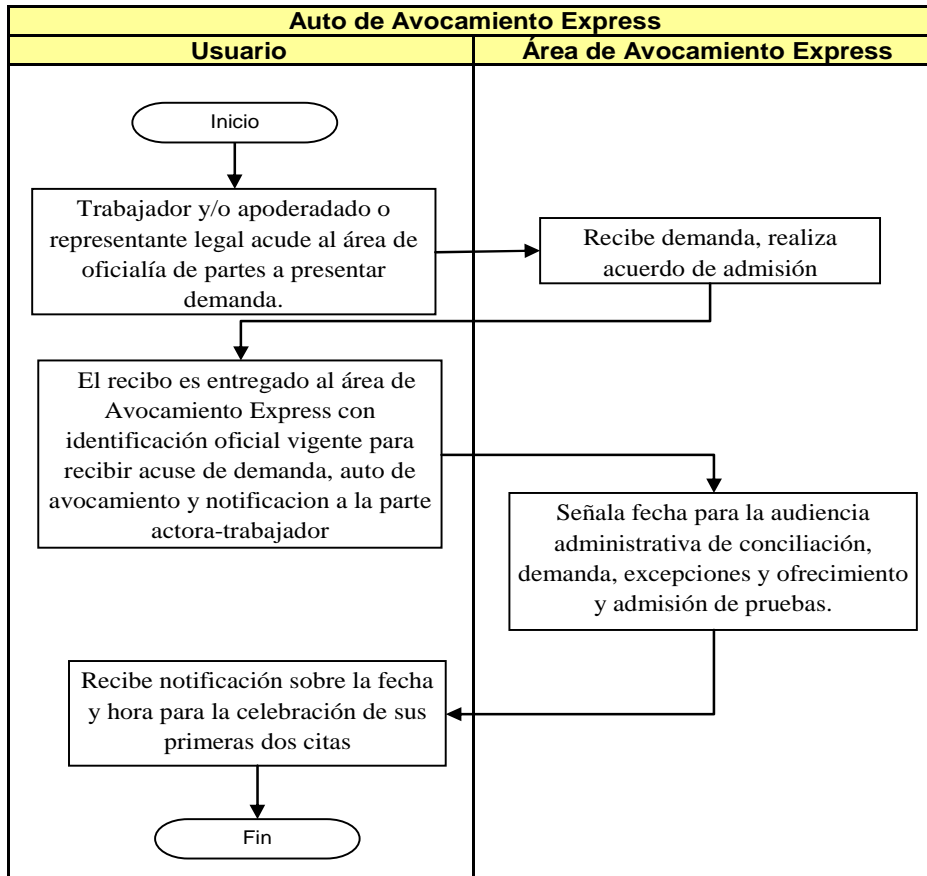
Auto de Avocamiento Express

Usuario

Área de Avocamiento Express

Inicio

Trabajador y/o apoderadado o representante legal acude al área de oficialía de partes a presentar demanda.

Recibe demanda, realiza acuerdo de admisión

El recibo es entregado al área de Avocamiento Express con identificación oficial vigente para recibir acuse de demanda, auto de avocamiento y notificacion a la parte actora-trabajador

Señala fecha para la audiencia administrativa de conciliación, demanda, excepciones y ofrecimiento y admisión de pruebas.

Recibe notificación sobre la fecha y hora para la celebración de sus primeras dos citas

Fin